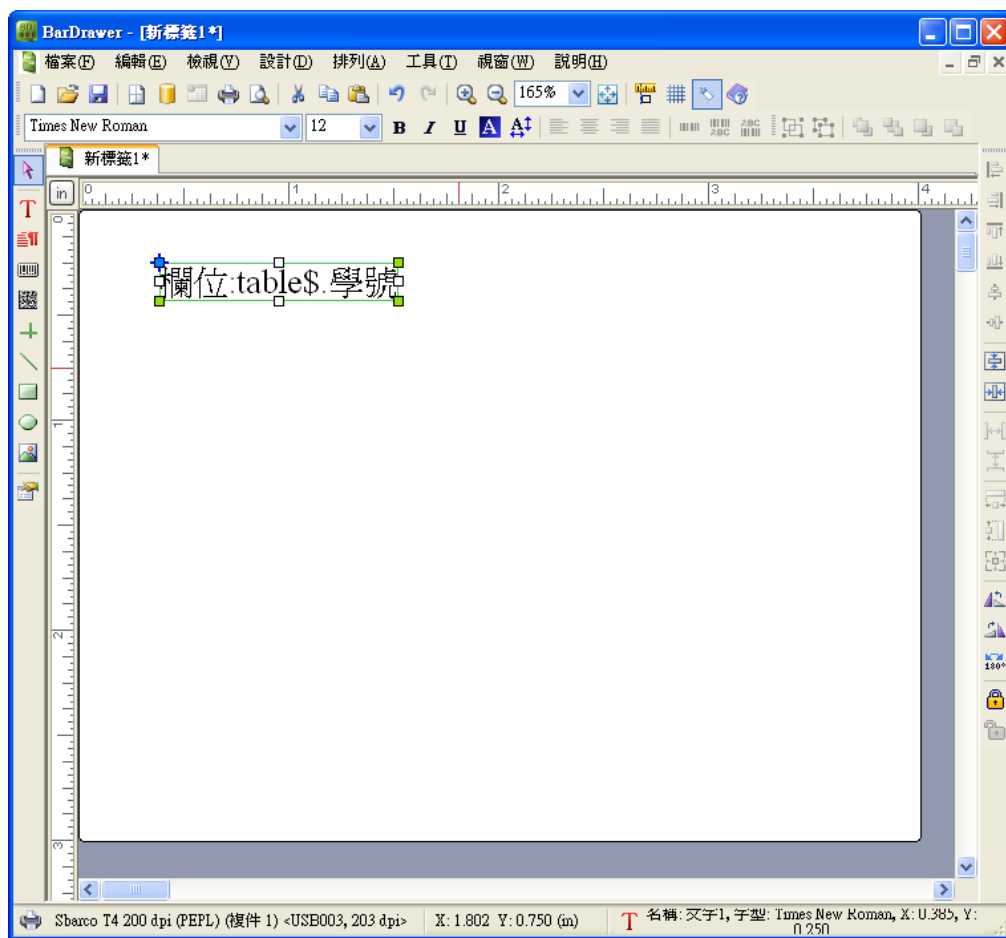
BarDrawer - [新標籤1*]

檔案(F) 編輯(E) 檢視(V) 設計(D) 排列(A) 工具(T) 視窗(W) 說明(H)

165%

Times New Roman 12 B I U A

新標籤1*

in 0 1 2 3 4

欄位:table$.學號

Sbarco T4 200 dpi (PEPL) (複件 1) <USB003, 203 dpi> X: 1.802 Y: 0.750 (in) 名稱: 文字1, 字型: Times New Roman, X: 0.385, Y: 0.250